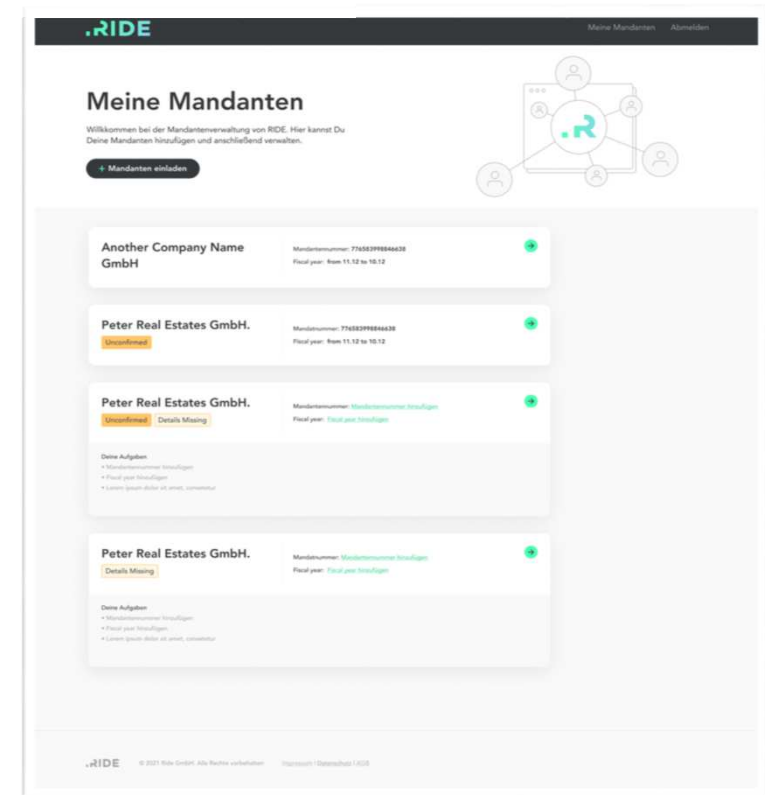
.RIDE

Meine Mandanten Abmelden

Meine Mandanten

Willkommen bei der Mandantenverwaltung von RIDE. Hier kannst Du Deine Mandanten hinzufügen und anschließend verwalten.

+ Mandanten einladen

.R

Another Company Name GmbH

Mandantennummer: 776583998846638
Fiscal year: from 11.12 to 10.12

Peter Real Estates GmbH.

Unconfirmed

Mandatnummer: 776583998846638
Fiscal year: from 11.12 to 10.12

Peter Real Estates GmbH.

Unconfirmed Details Missing

Mandantennummer: Mandantennummer hinzufügen
Fiscal year: Fiscal year hinzufügen

Deine Aufgaben
• Mandantennummer hinzufügen
• Fiscal year hinzufügen
• Lorem ipsum dolor sit amet, consetetur

Peter Real Estates GmbH.

Details Missing

Mandatnummer: Mandantennummer hinzufügen
Fiscal year: Fiscal year hinzufügen

Deine Aufgaben
• Mandantennummer hinzufügen
• Fiscal year hinzufügen
• Lorem ipsum dolor sit amet, consetetur

.RIDE © 2021 Ride GmbH. Alle Rechte vorbehalten Impressum | Datenschutz | AGB